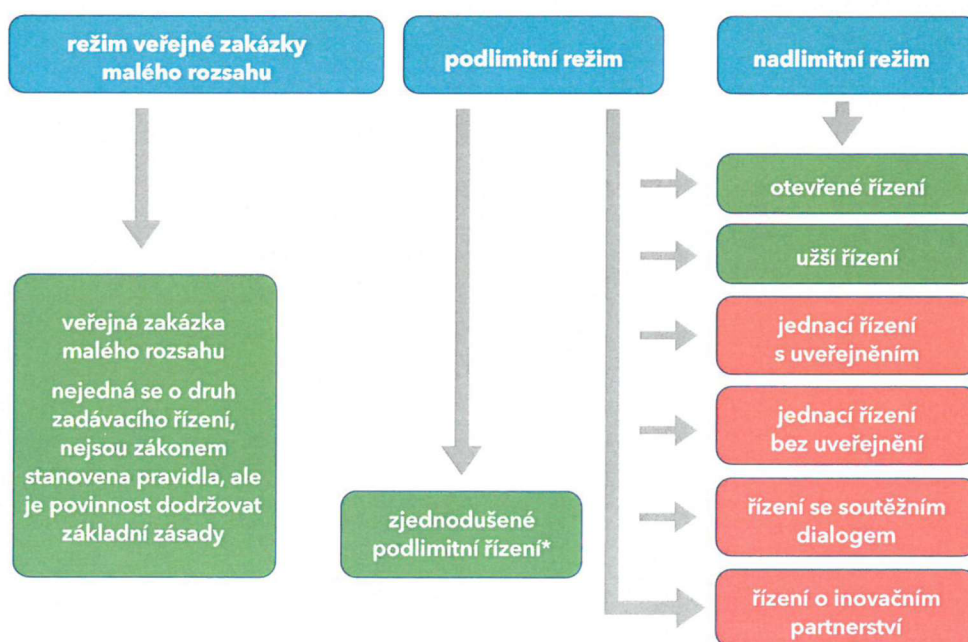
režim veřejné zakázky malého rozsahu

podlimitní režim

nadlimitní režim

otevřené řízení

užší řízení

jednací řízení s uveřejněním

jednací řízení bez uveřejnění

řízení se soutěžním dialogem

řízení o inovačním partnerství

veřejná zakázka malého rozsahu

nejedná se o druh zadávacího řízení, nejsou zákonem stanovena pravidla, ale je povinnost dodržovat základní zásady

zjednodušené podlimitní řízení*